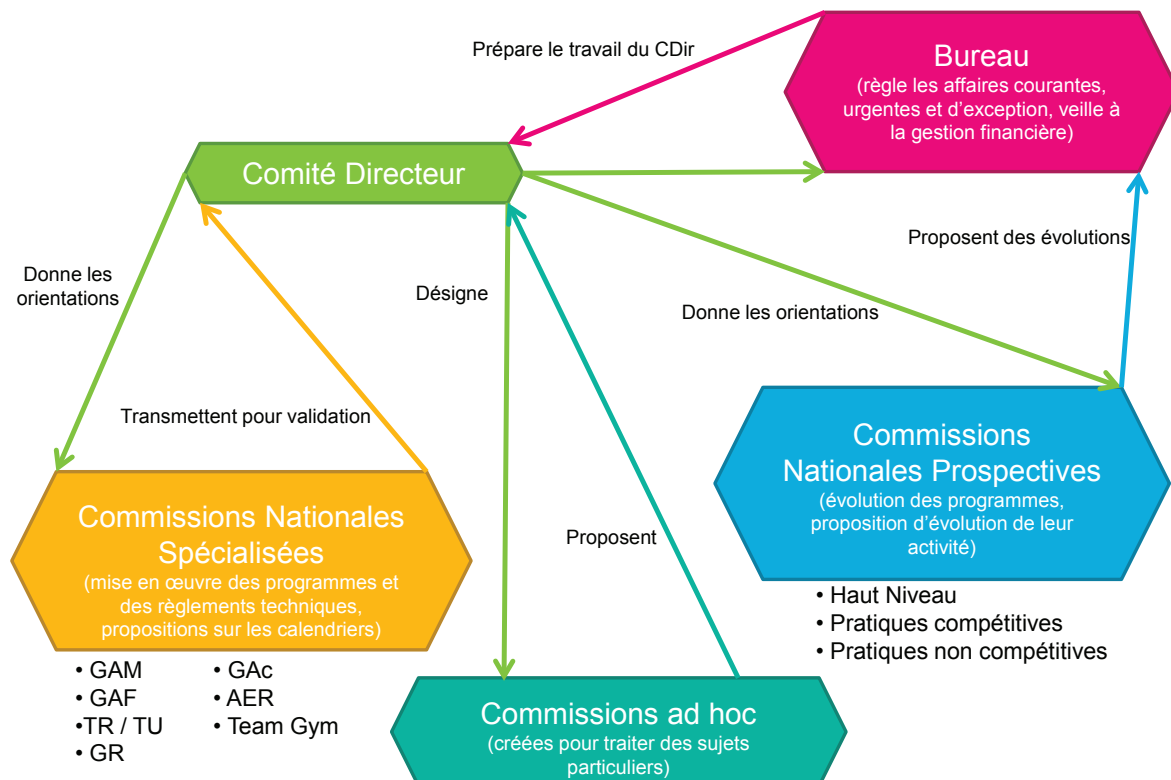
Prépare le travail du CDir

Bureau
(règle les affaires courantes, urgentes et d'exception, veille à la gestion financière)

Comité Directeur

Proposent des évolutions

Donne les orientations

Désigne

Donne les orientations

Transmettent pour validation

Commissions Nationales Prospectives
(évolution des programmes, proposition d'évolution de leur activité)

• Haut Niveau
• Pratiques compétitives
• Pratiques non compétitives

Commissions Nationales Spécialisées
(mise en œuvre des programmes et des règlements techniques, propositions sur les calendriers)

Proposent

• GAM
• GAF
•TR / TU
• GR

• GAc
• AER
• Team Gym

Commissions ad hoc
(créées pour traiter des sujets particuliers)